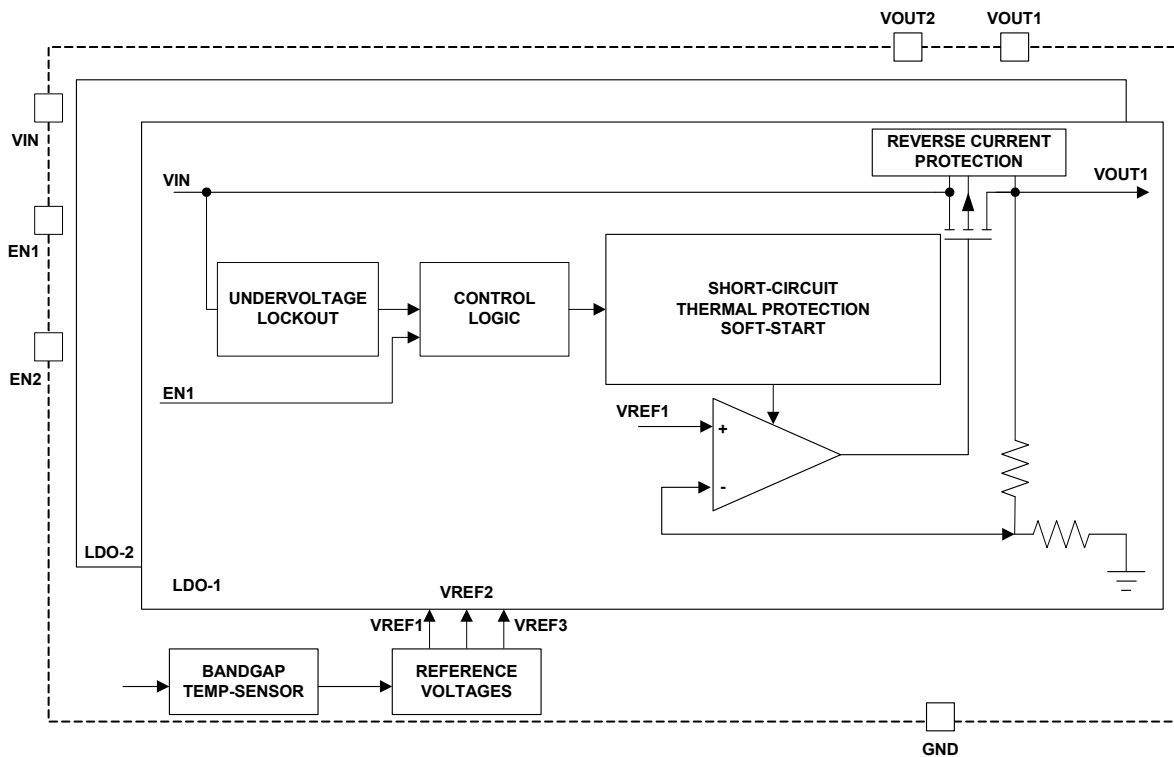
VOUT2
VOUT1
VIN
EN1
EN2
REVERSE CURRENT PROTECTION
VIN
VOUT1
UNDERVOLTAGE LOCKOUT
CONTROL LOGIC
SHORT-CIRCUIT THERMAL PROTECTION SOFT-START
EN1
VREF1
+
-
LDO-2
LDO-1
VREF2
VREF1
VREF3
BANDGAP TEMP-SENSOR
REFERENCE VOLTAGES
GND